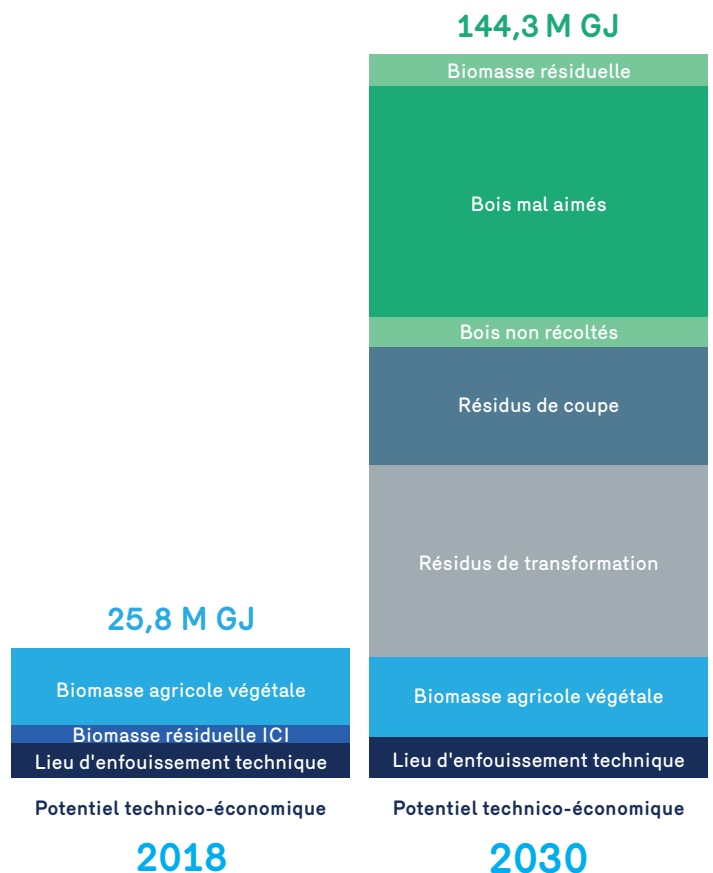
144,3 M GJ

Biomasse résiduelle

Bois mal aimés

Bois non récoltés

Résidus de coupe

Résidus de transformation

Biomasse agricole végétale

Lieu d'enfouissement technique

Potentiel technico-économique

2030

25,8 M GJ

Biomasse agricole végétale

Biomasse résiduelle ICI

Lieu d'enfouissement technique

Potentiel technico-économique

2018